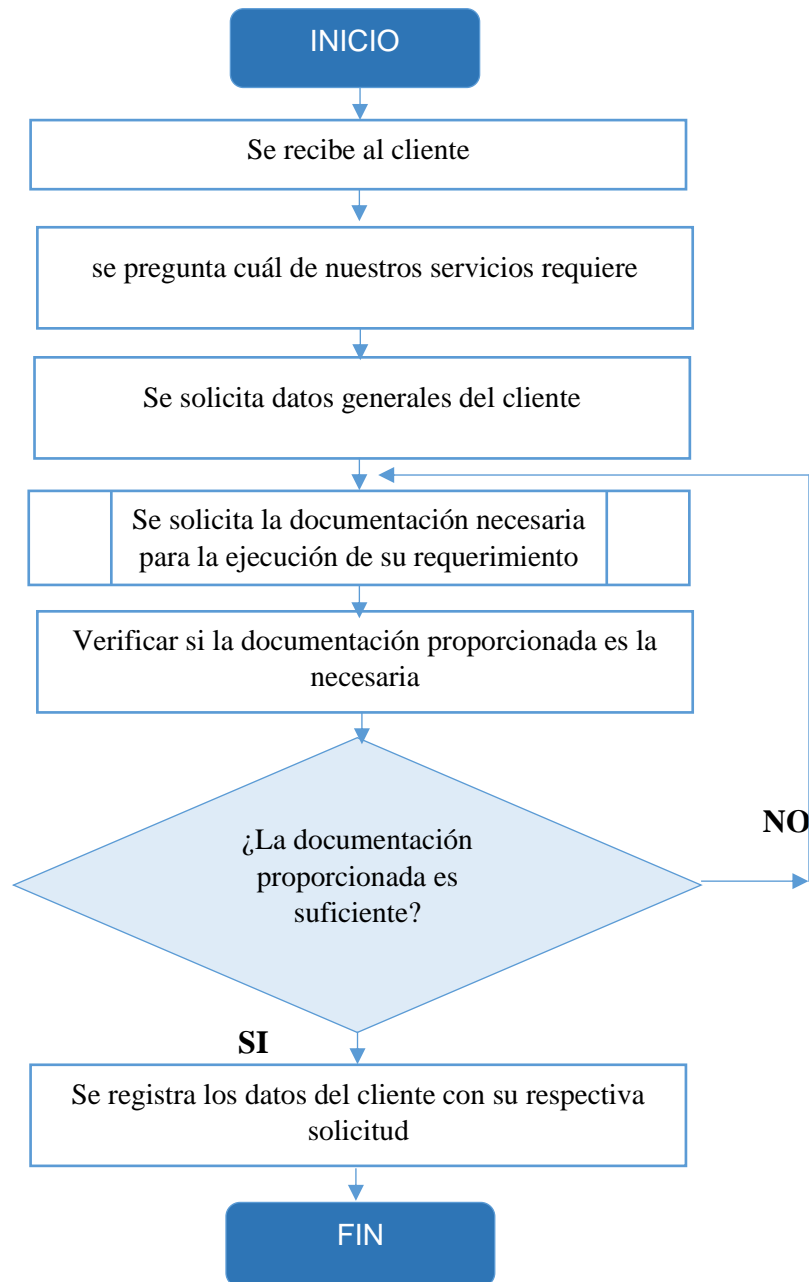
INICIO

Se recibe al cliente

se pregunta cuál de nuestros servicios requiere

Se solicita datos generales del cliente

Se solicita la documentación necesaria para la ejecución de su requerimiento

Verificar si la documentación proporcionada es la necesaria

¿La documentación proporcionada es suficiente?

NO

SI

Se registra los datos del cliente con su respectiva solicitud

FIN